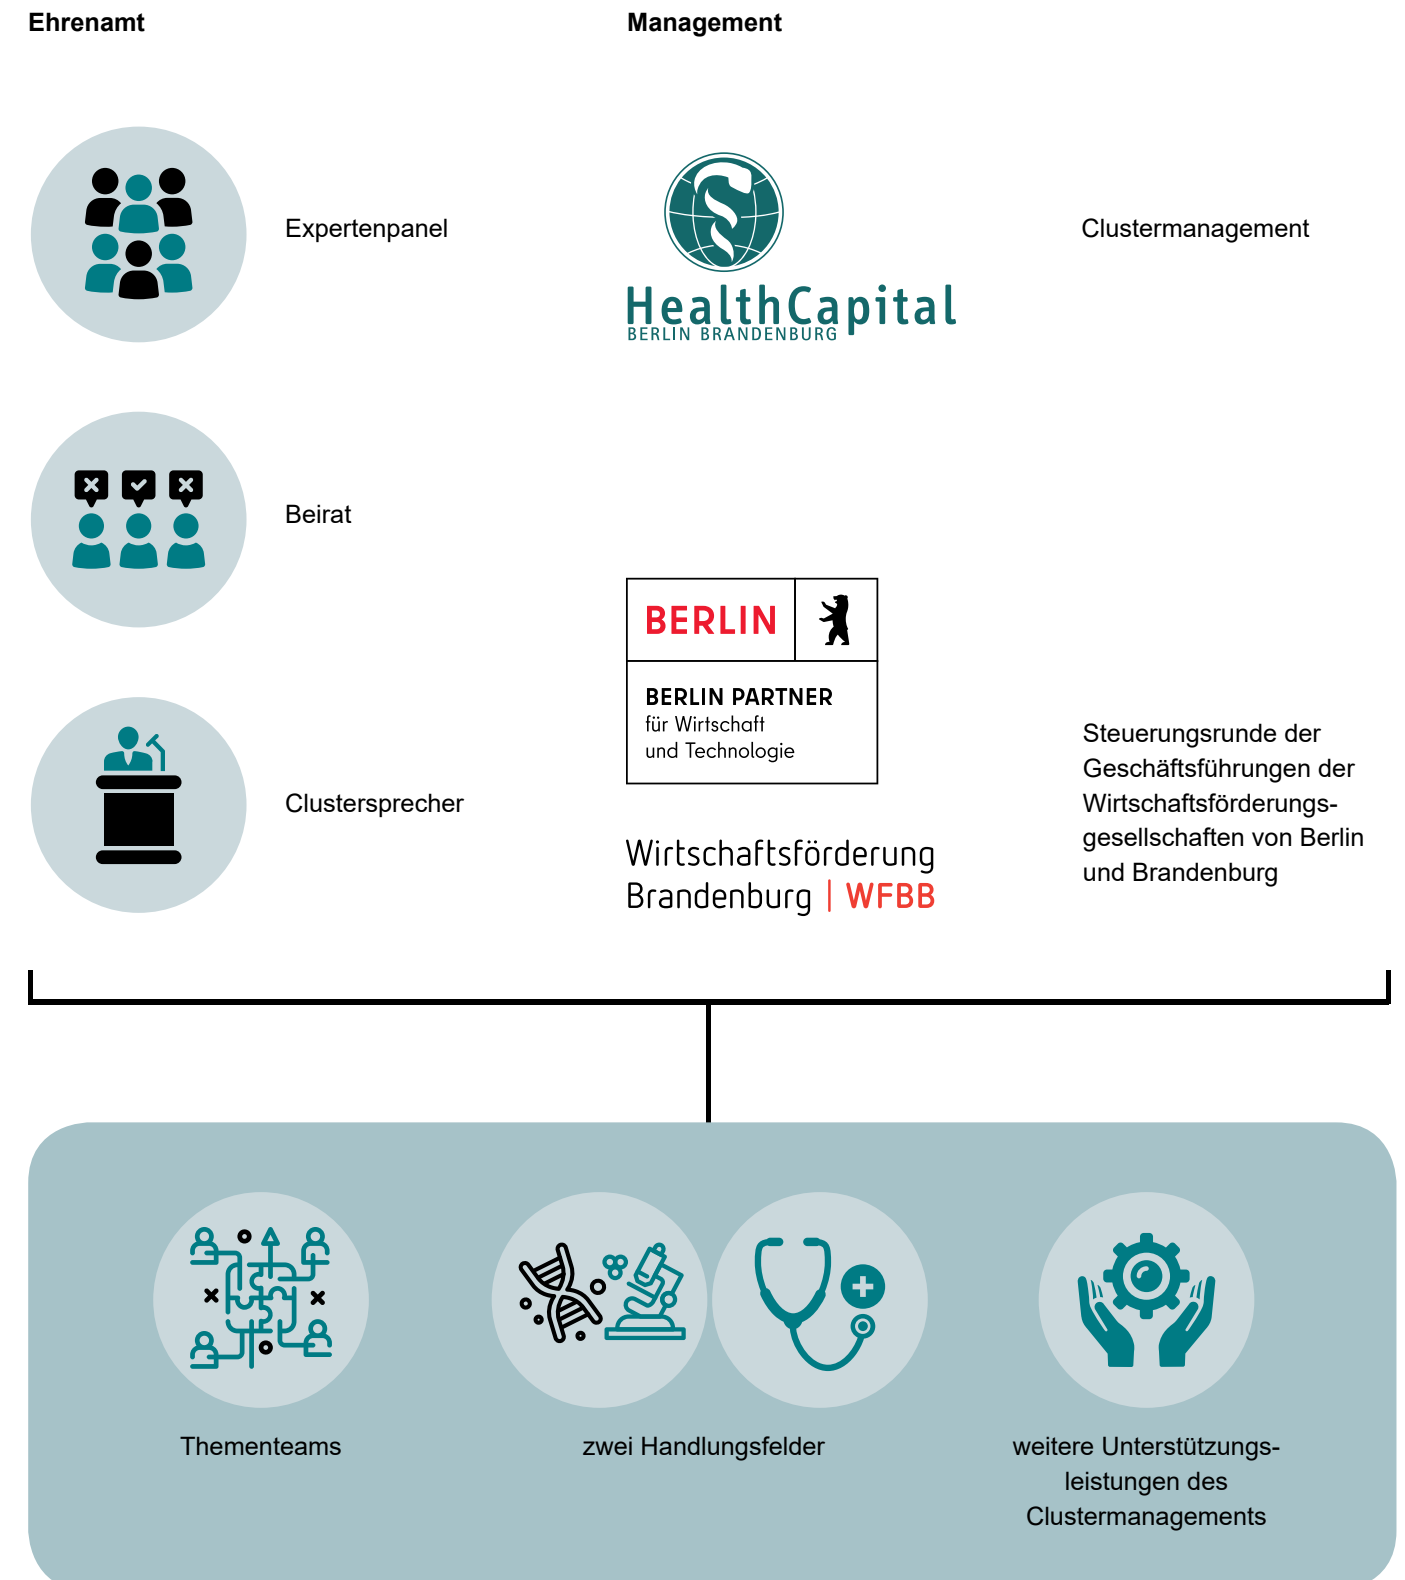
Ehrenamt

Management

Expertenpanel

HealthCapital
BERLIN BRANDENBURG

Clustermanagement

Beirat

BERLIN

BERLIN PARTNER
für Wirtschaft
und Technologie

Clustersprecher

Wirtschaftsförderung
Brandenburg | WFBB

Steuerungsrunde der Geschäftsführungen der Wirtschaftsförderungsgesellschaften von Berlin und Brandenburg

Thementeams

zwei Handlungsfelder

weitere Unterstützungsleistungen des Clustermanagements